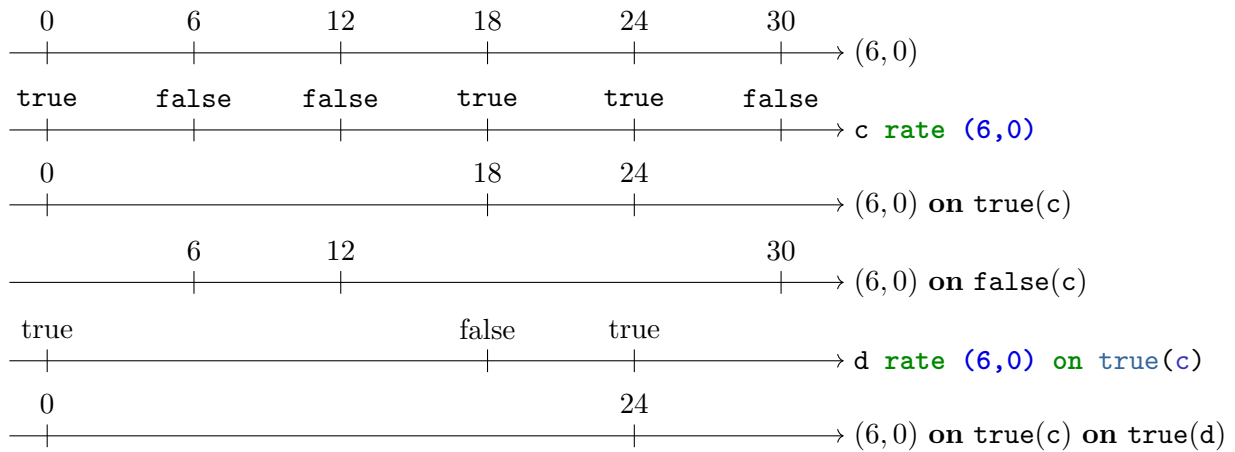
0 6 12 18 24 30
$(6, 0)$

true false false true true false
c rate (6,0)

0 18 24
$(6, 0)$ **on** true(c)

6 12 30
$(6, 0)$ **on** false(c)

true false true
d rate (6,0) on true(c)

0 24
$(6, 0)$ **on** true(c) **on** true(d)